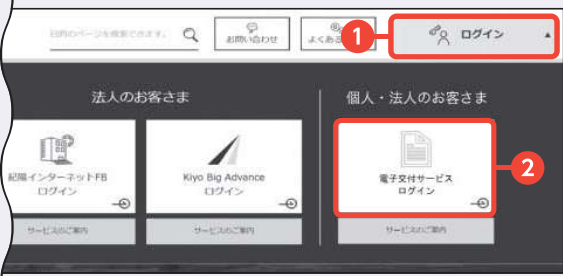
当行のページを検索できます。

お問い合わせ

よくある

1

ログイン

法人のお客さま

個人・法人のお客さま

紀陽インターネットFB
ログイン

Kiyo Big Advance
ログイン

電子交付サービス
ログイン

2

サービスのご案内

サービスのご案内

サービスのご案内